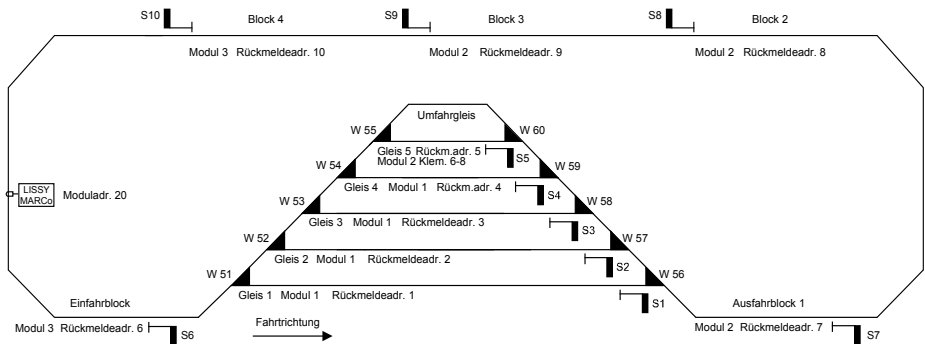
S10 Block 4

S9 Block 3

S8 Block 2

Modul 3 Rückmeldeadr. 10

Modul 2 Rückmeldeadr. 9

Modul 2 Rückmeldeadr. 8

Umfahrgleis

W 55

W 60

Gleis 5 Rückm.adr. 5
Modul 2 Klem. 6-8

S5

W 54

W 59

Gleis 4 Modul 1 Rückm.adr. 4

S4

LISSY
MARCo

Moduladr. 20

W 53

W 58

Gleis 3 Modul 1 Rückmeldeadr. 3

S3

W 52

W 57

Gleis 2 Modul 1 Rückmeldeadr. 2

S2

W 51

W 56

Gleis 1 Modul 1 Rückmeldeadr. 1

S1

Einfahrblock

Ausfahrblock 1

Modul 3 Rückmeldeadr. 6

S6

Fahrtrichtung

Modul 2 Rückmeldeadr. 7

S7